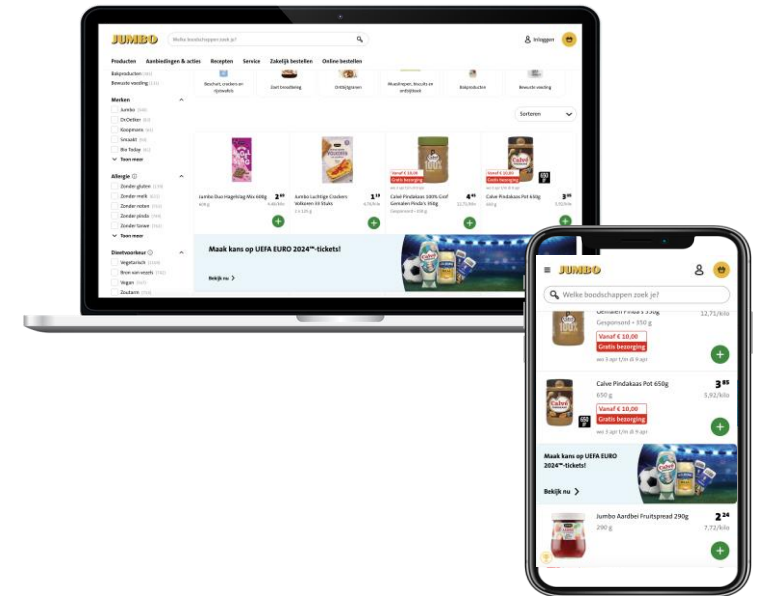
JUMBO

Welke boodschappen zoek je?

Inloggen

Producten Aanbiedingen & acties Recepten Service Zakelijk bestellen Online bestellen

Bakproducten
Bewuste voeding

Merken
Jumbo
Dr.Oetker
Koopmans
Sinaasappel
Bio Today
Toon meer

Allergie
Zonder gluten
Zonder melk
Zonder noten
Zonder pinda
Zonder lactose
Toon meer

Dieetvoorkeur
Vegetarisch
Bron van vezels
Vegan
Zoutarm

Beschuit, crackers en rijstwafels
Zoet broodbeleg
Ontbijtgranen
Muesli repen, biscuits en ontbijtkoek
Bakproducten
Bewuste voeding

Sorteren

Jumbo Duo Hagelslag Mix 600g
2 69
Jumbo Luchtige Crackers Volkoren 10 Stuks
1 19
Vanaf € 10,00
Gratis bezorging
Calvé Pindakaas 100% Grof Gemalen Pinda's 350g
4 45
Vanaf € 10,00
Gratis bezorging
Calvé Pindakaas Pot 650g
3 85

Maak kans op UEFA EURO 2024™-tickets!
Bekijk nu

JUMBO
Welke boodschappen zoek je?

Gemalen Pinda's 350g
Gesponsord • 350 g
12,71/kilo
Vanaf € 10,00
Gratis bezorging
wo 3 apr t/m di 9 apr

Calvé Pindakaas Pot 650g
3 85
650 g
5,92/kilo
Vanaf € 10,00
Gratis bezorging
wo 3 apr t/m di 9 apr

Maak kans op UEFA EURO 2024™-tickets!
Bekijk nu

Jumbo Aardbei Fruitspread 290g
2 24
290 g
7,72/kilo